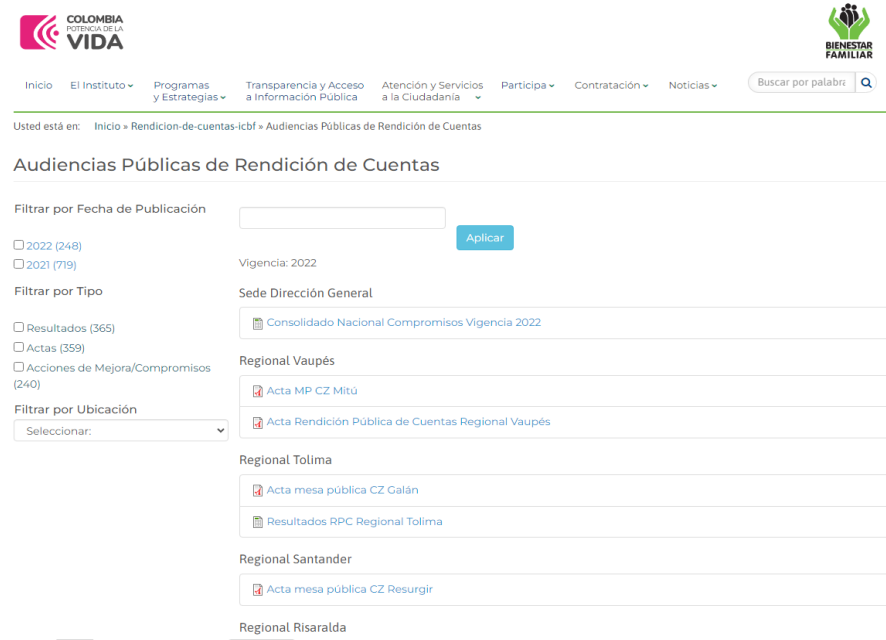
COLOMBIA
POTENCIA DE LA
VIDA

BIENESTAR
FAMILIAR

Inicio El Instituto Programas y Estrategias Transparencia y Acceso a Información Pública Atención y Servicios a la Ciudadanía Participa Contratación Noticias Buscar por palabra

Usted está en: Inicio » Rendicion-de-cuentas-icbf » Audiencias Públicas de Rendición de Cuentas

Audiencias Públicas de Rendición de Cuentas

Filtrar por Fecha de Publicación

2022 (248)
2021 (719)

Filtrar por Tipo

Resultados (365)
Actas (359)
Acciones de Mejora/Compromisos (240)

Filtrar por Ubicación

Seleccionar:

Aplicar

Vigencia: 2022

Sede Dirección General

Consolidado Nacional Compromisos Vigencia 2022

Regional Vaupés

Acta MP CZ Mitú

Acta Rendición Pública de Cuentas Regional Vaupés

Regional Tolima

Acta mesa pública CZ Galán

Resultados RPC Regional Tolima

Regional Santander

Acta mesa pública CZ Resurgir

Regional Risaralda